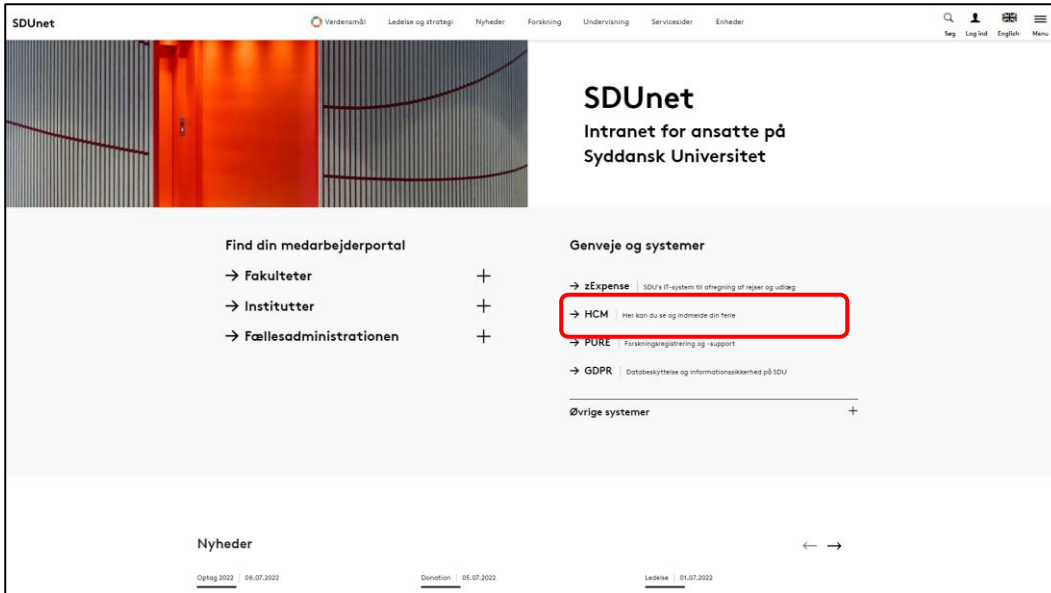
SDUnet

Verdensmål Ledelse og strategi Nyheder Forskning Undervisning Servicesider Enheder

Søg Log ind English Menu

SDUnet

Intranet for ansatte på Syddansk Universitet

Find din medarbejderportal

→ Fakulteter +

→ Institutter +

→ Fællesadministrationen +

Genveje og systemer

→ zExpense | SDU's IT-system til afregning af rejser og udlæg

→ HCM | Her kan du se og indmelde din ferie

→ PURE | Forskningsregistrering og -support

→ GDPR | Databeskyttelse og informationssikkerhed på SDU

Øvrige systemer +

Nyheder

← →

Optag 2022 | 06.07.2022

Donation | 05.07.2022

Ledelse | 01.07.2022